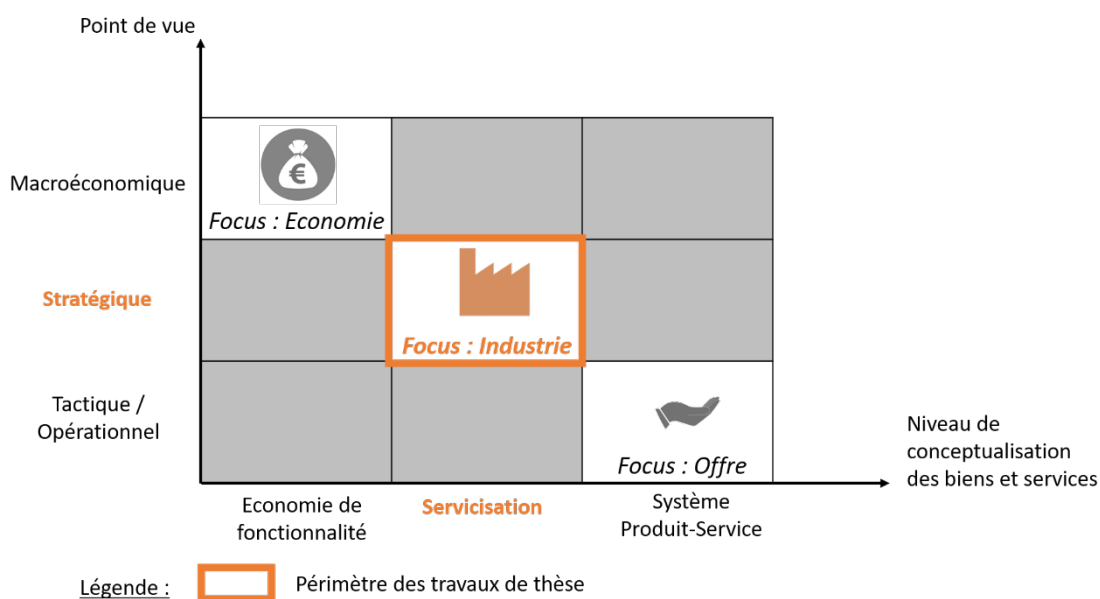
Point de vue

Macroéconomique

Strategique

Tactique / Opérationnel

€

Focus : Economie

Focus : Industrie

Focus : Offre

Niveau de conceptualisation des biens et services

Economie de fonctionnalité

Servicisation

Système Produit-Service

Légende :

Périmètre des travaux de thèse